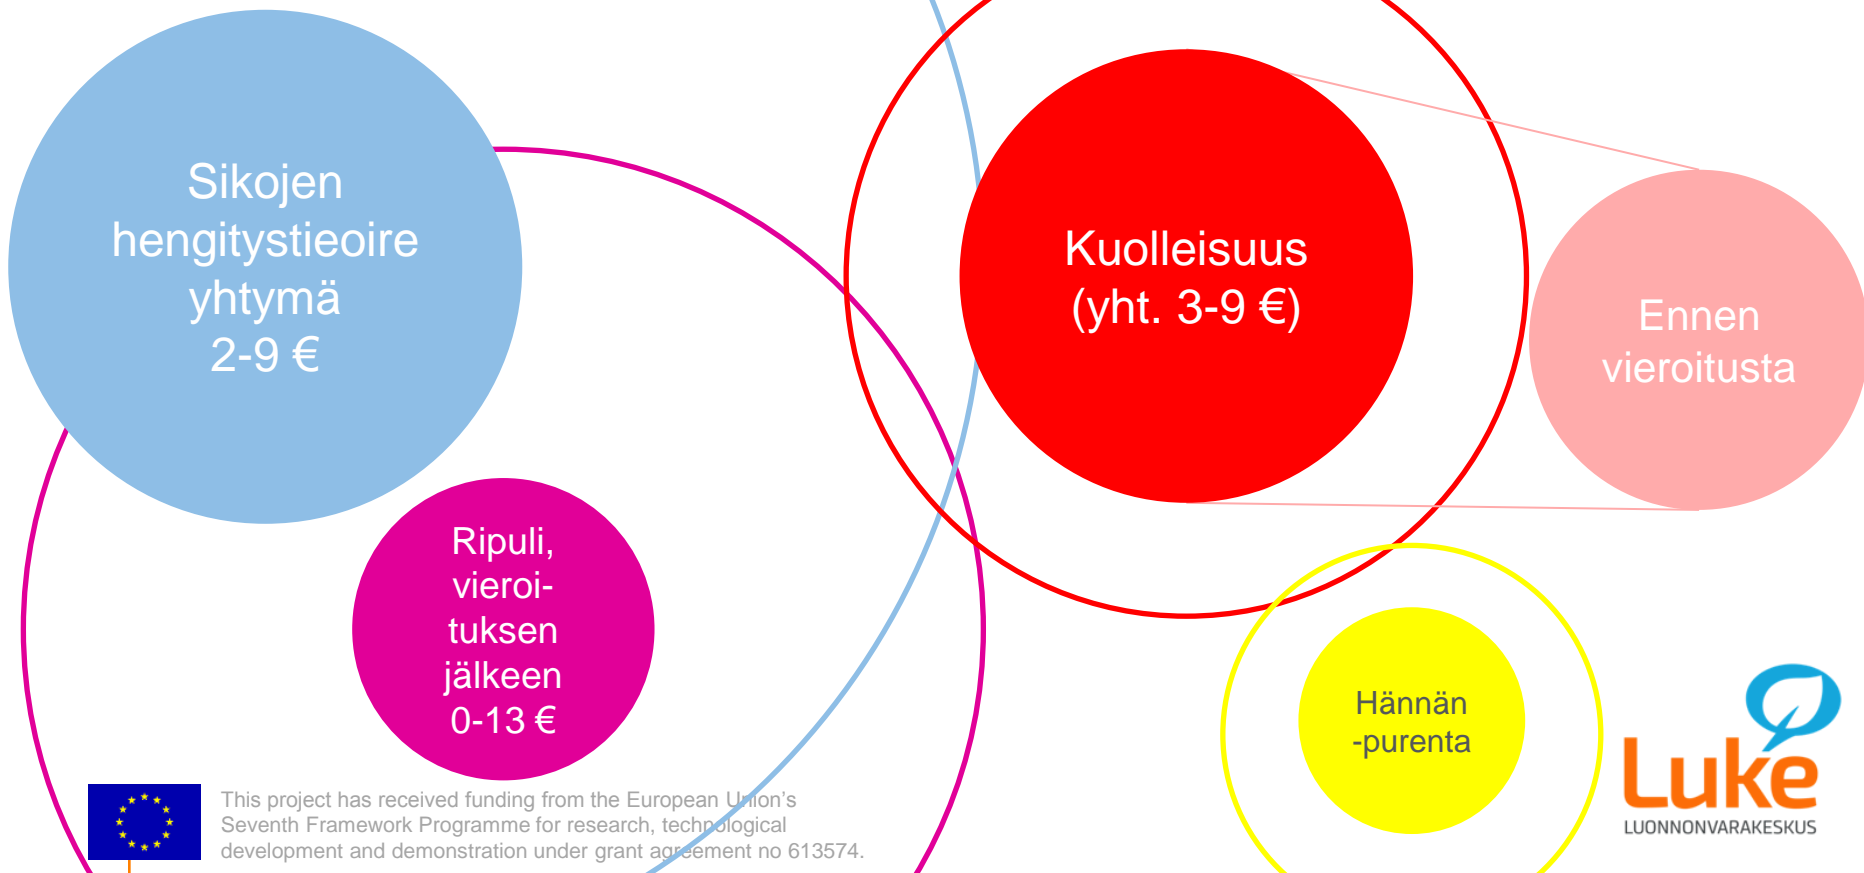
Sikojen hengitystieoire yhtymä 2-9 €

Kuolleisuus (yht. 3-9 €)

Ennen vieroitusta

Ripuli, vieroi-tuksen jälkeen 0-13 €

Hännän -purenta

This project has received funding from the European Union's Seventh Framework Programme for research, technological development and demonstration under grant agreement no 613574.

Luke
LUONNONVARAKESKUS